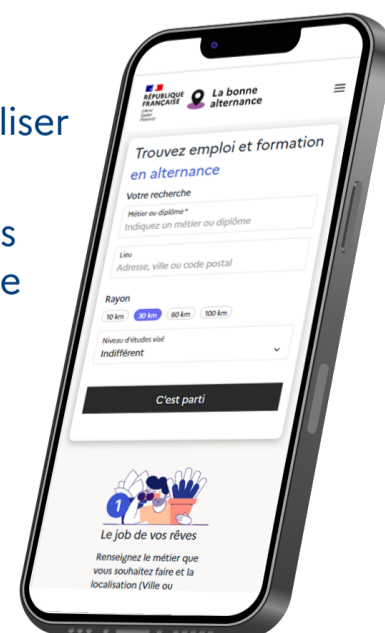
liser

s
e

RÉPUBLIQUE FRANÇAISE
Liberté
Égalité
Fraternité

La bonne alternance

Trouvez emploi et formation en alternance

Votre recherche

Métier ou diplôme *
Indiquez un métier ou diplôme

Lieu
Adresse, ville ou code postal

Rayon
10 km
30 km
60 km
100 km

Niveau d'études visé
Indifférent

C'est parti

1

Le job de vos rêves

Renseignez le métier que vous souhaitez faire et la localisation (Ville ou